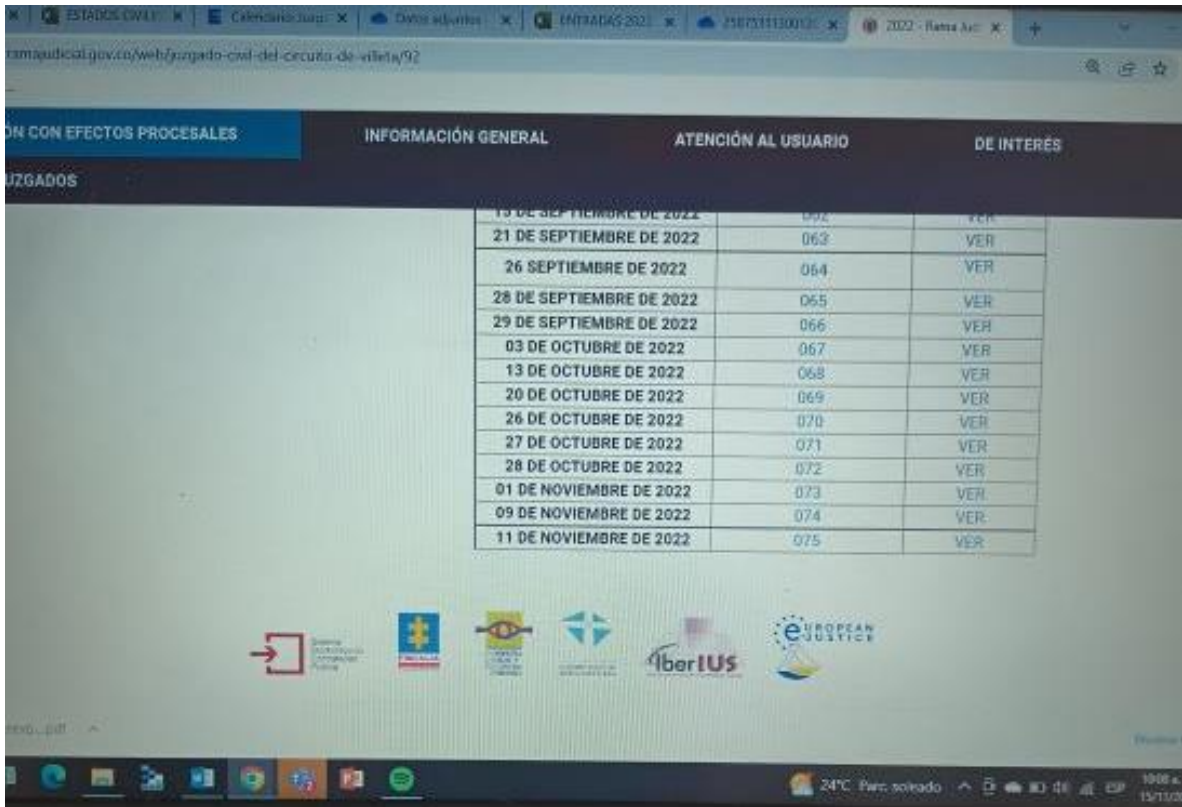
ESTADOS CIVIL | Calendario Juzg | Datos adjuntos | ENTRADAS 2022 | 25873311300 | 2022 - Rama Jud

ramajudicial.gov.co/web/juzgado-civil-del-circuito-de-villeta/92

ÓN CON EFECTOS PROCESALES | INFORMACIÓN GENERAL | ATENCIÓN AL USUARIO | DE INTERÉS

UZGADOS

| | | |
|---|---|---|
| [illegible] DE SEPTIEMBRE DE 2022 | 062 | VER |
| 21 DE SEPTIEMBRE DE 2022 | 063 | VER |
| 26 SEPTIEMBRE DE 2022 | 064 | VER |
| 28 DE SEPTIEMBRE DE 2022 | 065 | VER |
| 29 DE SEPTIEMBRE DE 2022 | 066 | VER |
| 03 DE OCTUBRE DE 2022 | 067 | VER |
| 13 DE OCTUBRE DE 2022 | 068 | VER |
| 20 DE OCTUBRE DE 2022 | 069 | VER |
| 26 DE OCTUBRE DE 2022 | 070 | VER |
| 27 DE OCTUBRE DE 2022 | 071 | VER |
| 28 DE OCTUBRE DE 2022 | 072 | VER |
| 01 DE NOVIEMBRE DE 2022 | 073 | VER |
| 09 DE NOVIEMBRE DE 2022 | 074 | VER |
| 11 DE NOVIEMBRE DE 2022 | 075 | VER |

IberIUS

EUROPEAN JUSTICE

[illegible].pdf

24°C Parc soleado

10:08
15/11/2